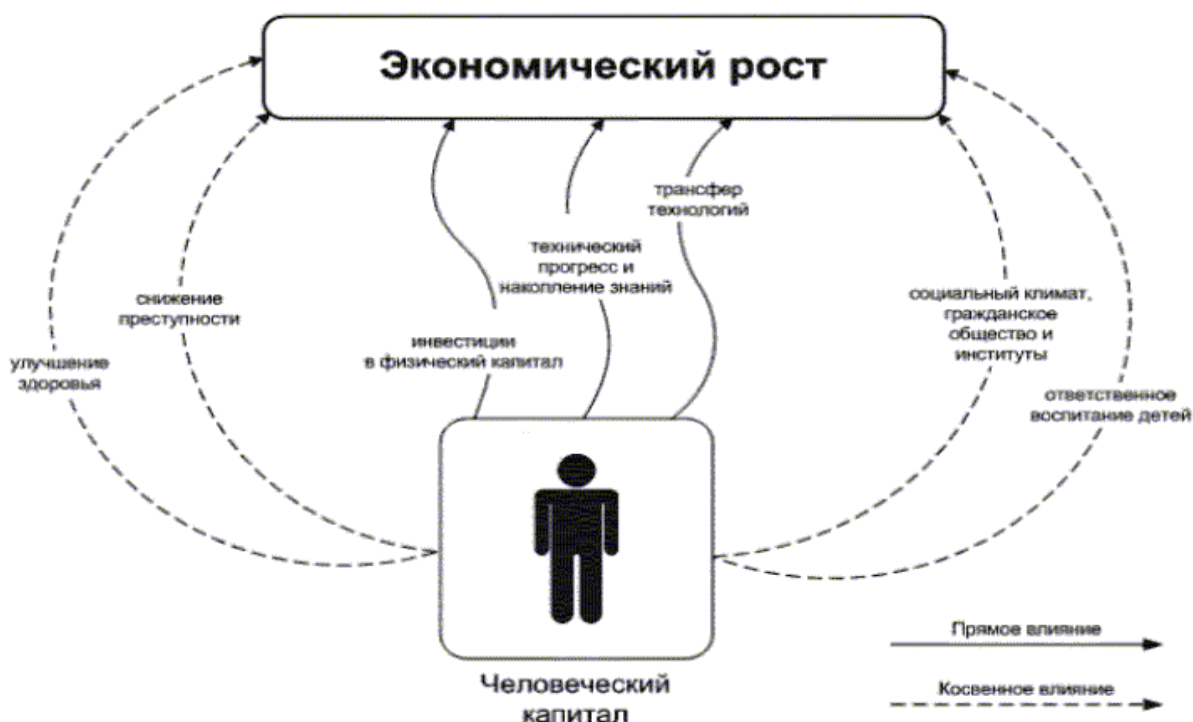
Экономический рост

улучшение здоровья

снижение преступности

инвестиции в физический капитал

технический прогресс и накопление знаний

трансфер технологий

социальный климат, гражданское общество и институты

ответственное воспитание детей

Человеческий капитал

Прямое влияние

Косвенное влияние